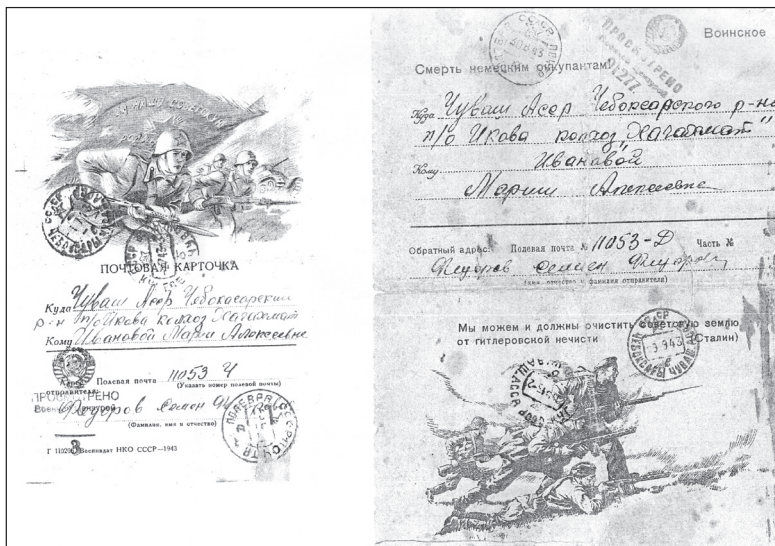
ЗА НАШУ СОВЕТСКУЮ РОДИНУ

ПОЧТОВАЯ КАРТОЧКА

Куда Чуваш Асср Чебоксарский р-н Турикова колхоз Хочахмат

Кому Ивановой Марии Алексеевне

Адрес отправителя: Полевая почта 11053 Ч (Указать номер полевой почты)

ПРОСМОТРЕНО Военной цензурой

Федоров Семен Ф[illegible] (Фамилия, имя и отчество)

Г 11020 Воениздат НКО СССР—1943

ЧЕБОКСАРЫ

Воинское

ПРОСМОТРЕНО 12277

Смерть немецким оккупантам!

Куда Чуваш Асср Чебоксарского р-на п/о Икова колхоз Хочахмат"

Кому Ивановой Марии Алексеевне

Обратный адрес: Полевая почта № 11053-Д Часть №

Федоров Семен Федоров

(имя, отчество и фамилия отправителя)

Мы можем и должны очистить советскую землю от гитлеровской нечисти (Сталин)

ЧЕБОКСАРЫ

ПОЛЕВАЯ ПОЧТА

ЧУВАШСК

1943